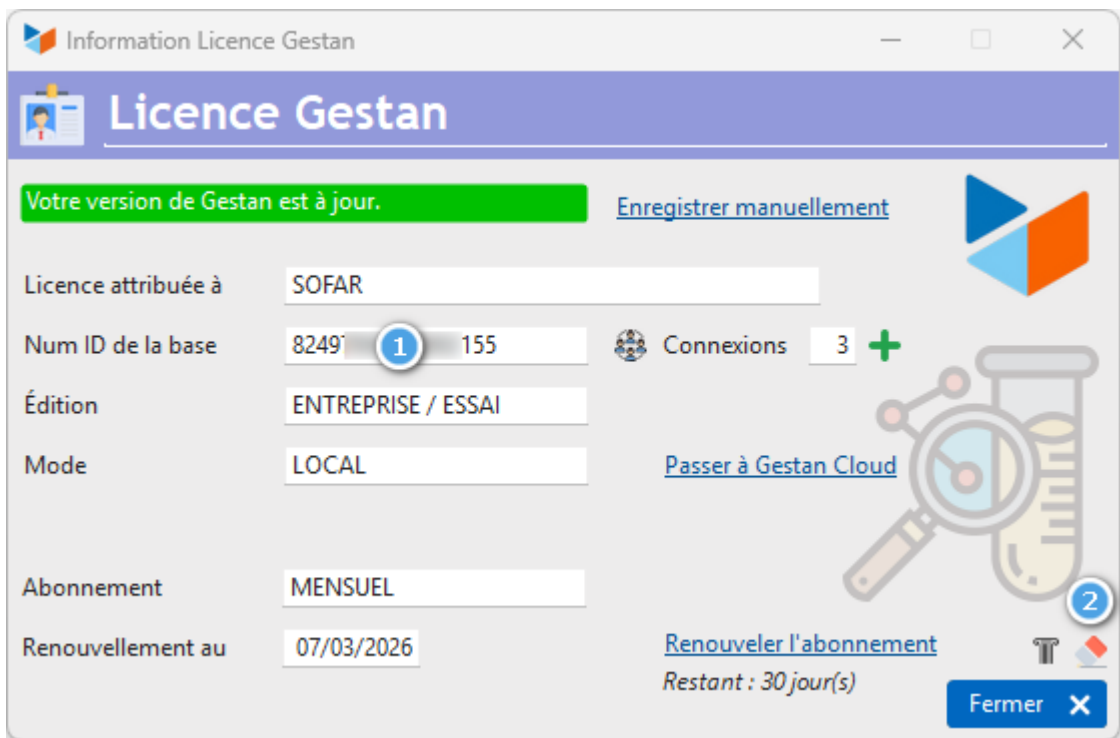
Information Licence Gestan

Licence Gestan

Votre version de Gestan est à jour.

Enregistrer manuellement

Licence attribuée à SOFAR

Num ID de la base 8249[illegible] 1 155

Connexions 3

Édition ENTREPRISE / ESSAI

Mode LOCAL

Passer à Gestan Cloud

Abonnement MENSUEL

2

Renouvellement au 07/03/2026

Renouveler l'abonnement

Restant : 30 jour(s)

Fermer